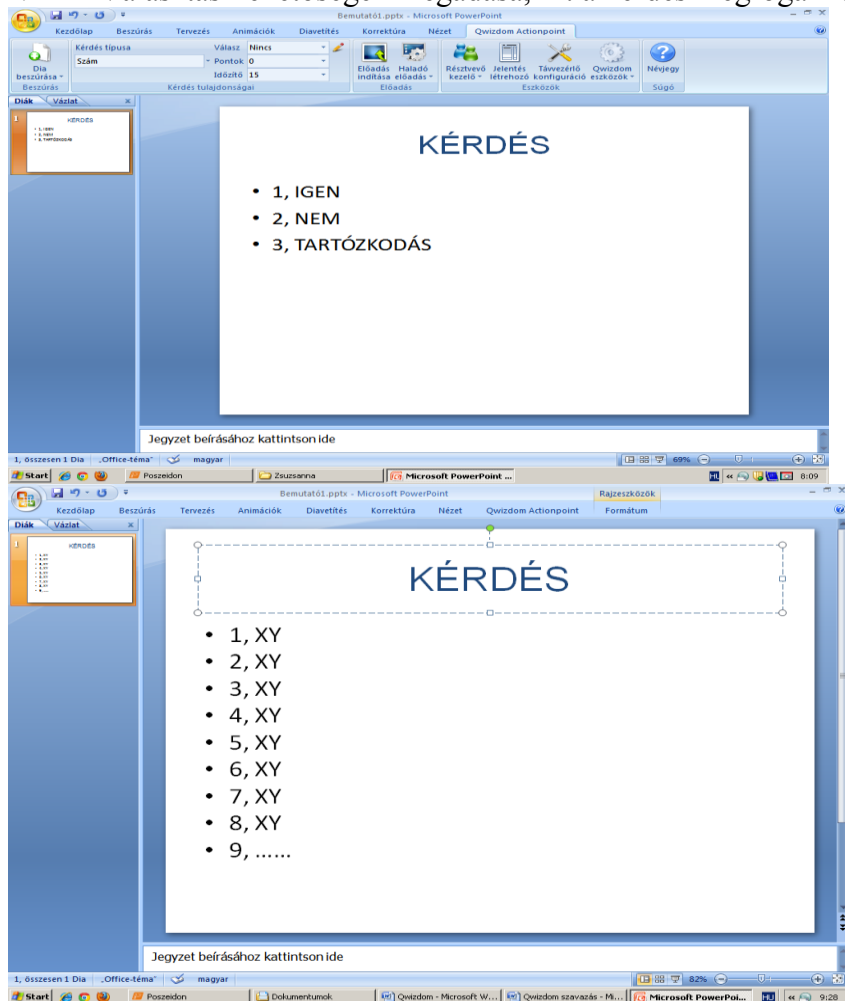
Bemutató1.pptx - Microsoft PowerPoint

Kezdőlap Beszúrás Tervezés Animációk Diavetítés Korrektúra Nézet Qwizdom Actionpoint

Dia beszúrása
Beszúrás
Kérdés típusa
Szám
Válasz Nincs
Pontok 0
Időzítő 15
Kérdés tulajdonságai
Előadás indítása
Haladó előadás
Előadás
Résztvevő kezelő
Jelentés létrehozó
Távvezérlő konfiguráció
Qwizdom eszközök
Eszközök
Névjegy
Súgó

Diák Vázlat

KÉRDÉS

- 1, IGEN
- 2, NEM
- 3, TARTÓZKODÁS

Jegyzet beírásához kattintson ide

1, összesen 1 Dia „Office-téma" magyar 69%

Start Poszeidon Zsuzsanna Microsoft PowerPoint ... 8:09

Bemutató1.pptx - Microsoft PowerPoint
Rajzeszközök

Kezdőlap Beszúrás Tervezés Animációk Diavetítés Korrektúra Nézet Qwizdom Actionpoint Formátum

Diák Vázlat

KÉRDÉS

- 1, XY
- 2, XY
- 3, XY
- 4, XY
- 5, XY
- 6, XY
- 7, XY
- 8, XY
- 9, ……

Jegyzet beírásához kattintson ide

1, összesen 1 Dia „Office-téma" magyar 82%

Start Poszeidon Dokumentumok Qwizdom - Microsoft W... Qwizdom szavazás - Mi... Microsoft PowerPoi... 9:28